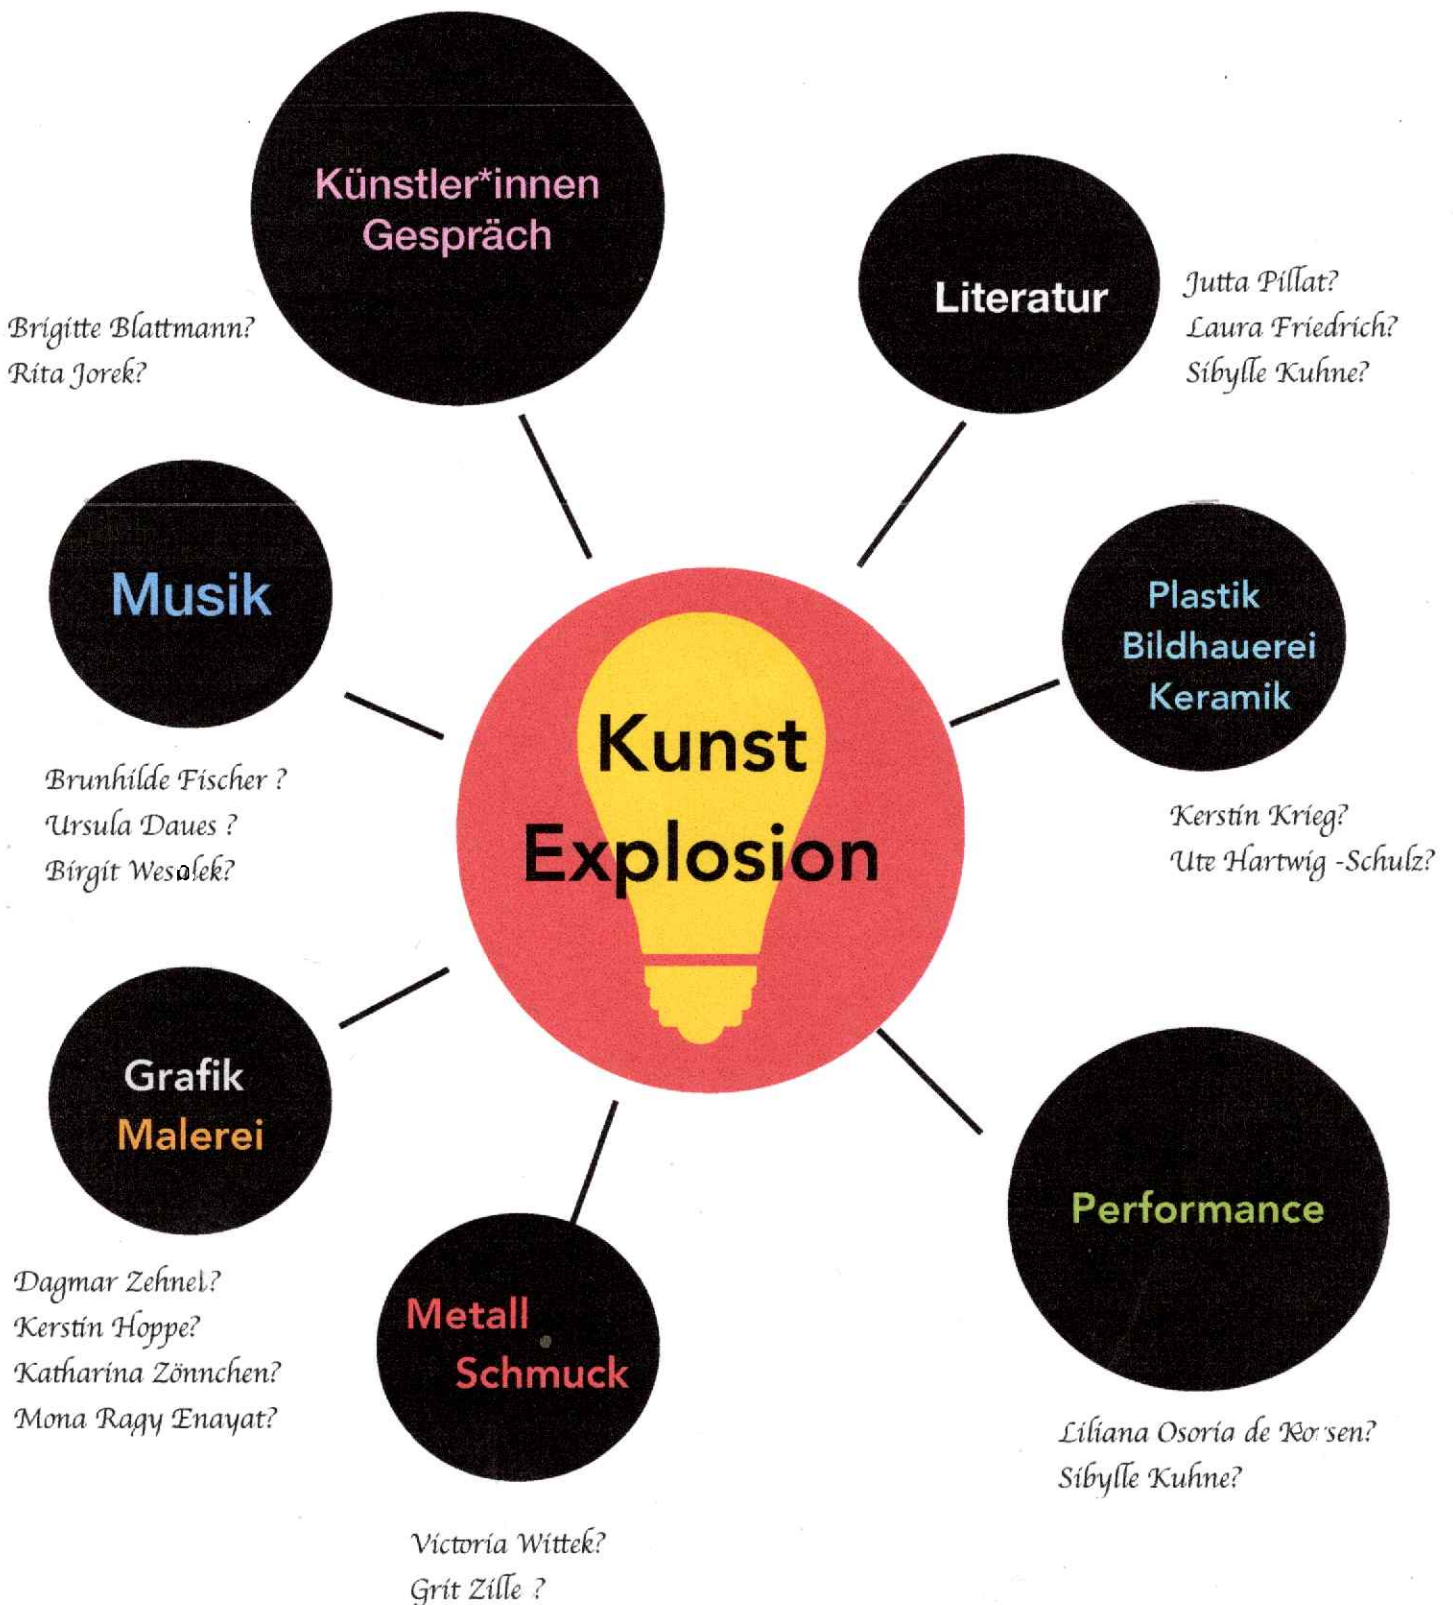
Künstler*innen Gespräch

Brigitte Blattmann?
Rita Jorek?

Literatur

Jutta Pillat?
Laura Friedrich?
Sibylle Kuhne?

Musik

Brunhilde Fischer ?
Ursula Daues ?
Birgit Wesolek?

Kunst Explosion

Plastik
Bildhauerei
Keramik

Kerstin Krieg?
Ute Hartwig -Schulz?

Grafik
Malerei

Dagmar Zehnel?
Kerstin Hoppe?
Katharina Zönnchen?
Mona Ragy Enayat?

Metall
Schmuck

Victoria Wittek?
Grit Zille ?

Performance

Liliana Osoria de Ko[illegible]sen?
Sibylle Kuhne?